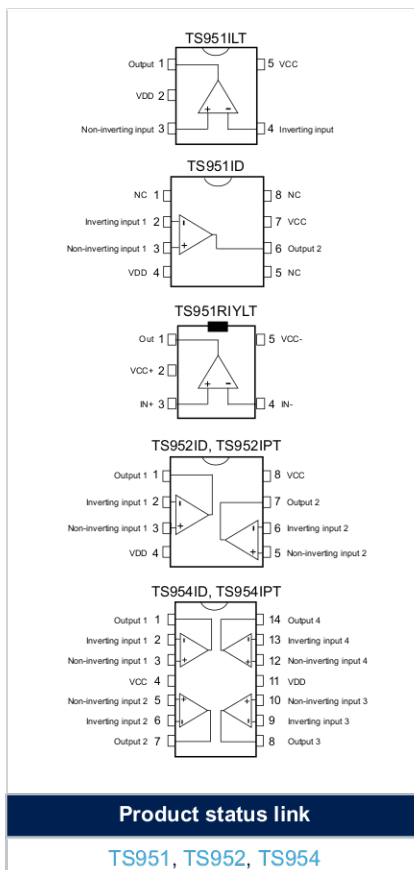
TS951ILT

Output 1
VDD 2
Non-inverting input 3
5 VCC
4 Inverting input
+
-

TS951ID

NC 1
Inverting input 1 2
Non-inverting input 1 3
VDD 4
8 NC
7 VCC
6 Output 2
5 NC
-
+

TS951RIYLT

Out 1
VCC+ 2
IN+ 3
5 VCC-
4 IN-
+
-

TS952ID, TS952IPT

Output 1 1
Inverting input 1 2
Non-inverting input 1 3
VDD 4
8 VCC
7 Output 2
6 Inverting input 2
5 Non-inverting input 2
-
+
-
+

TS954ID, TS954IPT

Output 1 1
Inverting input 1 2
Non-inverting input 1 3
VCC 4
Non-inverting input 2 5
Inverting input 2 6
Output 2 7
14 Output 4
13 Inverting input 4
12 Non-inverting input 4
11 VDD
10 Non-inverting input 3
9 Inverting input 3
8 Output 3

Product status link

TS951, TS952, TS954